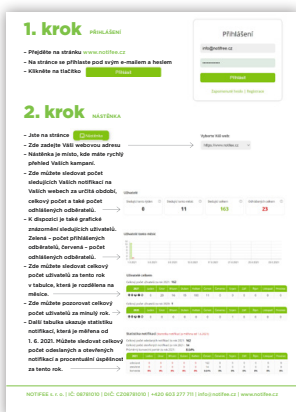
1. krok PŘIHLÁŠENÍ

– Přejděte na stránku www.notifee.cz
– Na stránce se přihlaste pod svým e-mailem a heslem
– Klikněte na tlačítko Přihlásit

Přihlášení
info@notifee.cz
Přihlásit
Zapomenuté heslo | Registrace

2. krok NÁSTĚNKA

– Jste na stránce Nástěnka
– Zde zadejte Vaši webovou adresu
– Nástěnka je místo, kde máte rychlý přehled Vašich kampaní.
– Zde můžete sledovat počet sledujících Vašich notifikací na Vašich webech za určitá období, celkový počet a také počet odhlášených odběratelů.
– K dispozici je také grafické znázornění sledujících uživatelů. Zelená – počet přihlášených odběratelů, červená – počet odhlášených odběratelů.
– Zde můžete sledovat celkový počet uživatelů za tento rok v tabulce, která je rozdělena na měsíce.
– Zde můžete pozorovat celkový počet uživatelů za minulý rok.
– Další tabulka ukazuje statistiku notifikací, která je měřena od 1. 6. 2021. Můžete sledovat celkový počet odeslaných a otevřených notifikací a procentuální úspěšnost za tento rok.

Vyberte Váš web
http://www.notifee.cz

0 11 163 23

NOTIFEE s. r. o. | IČ: 08781035 | DIČ: CZ08781035 | +420 603 277 711 | info@notifee.cz | www.notifee.cz